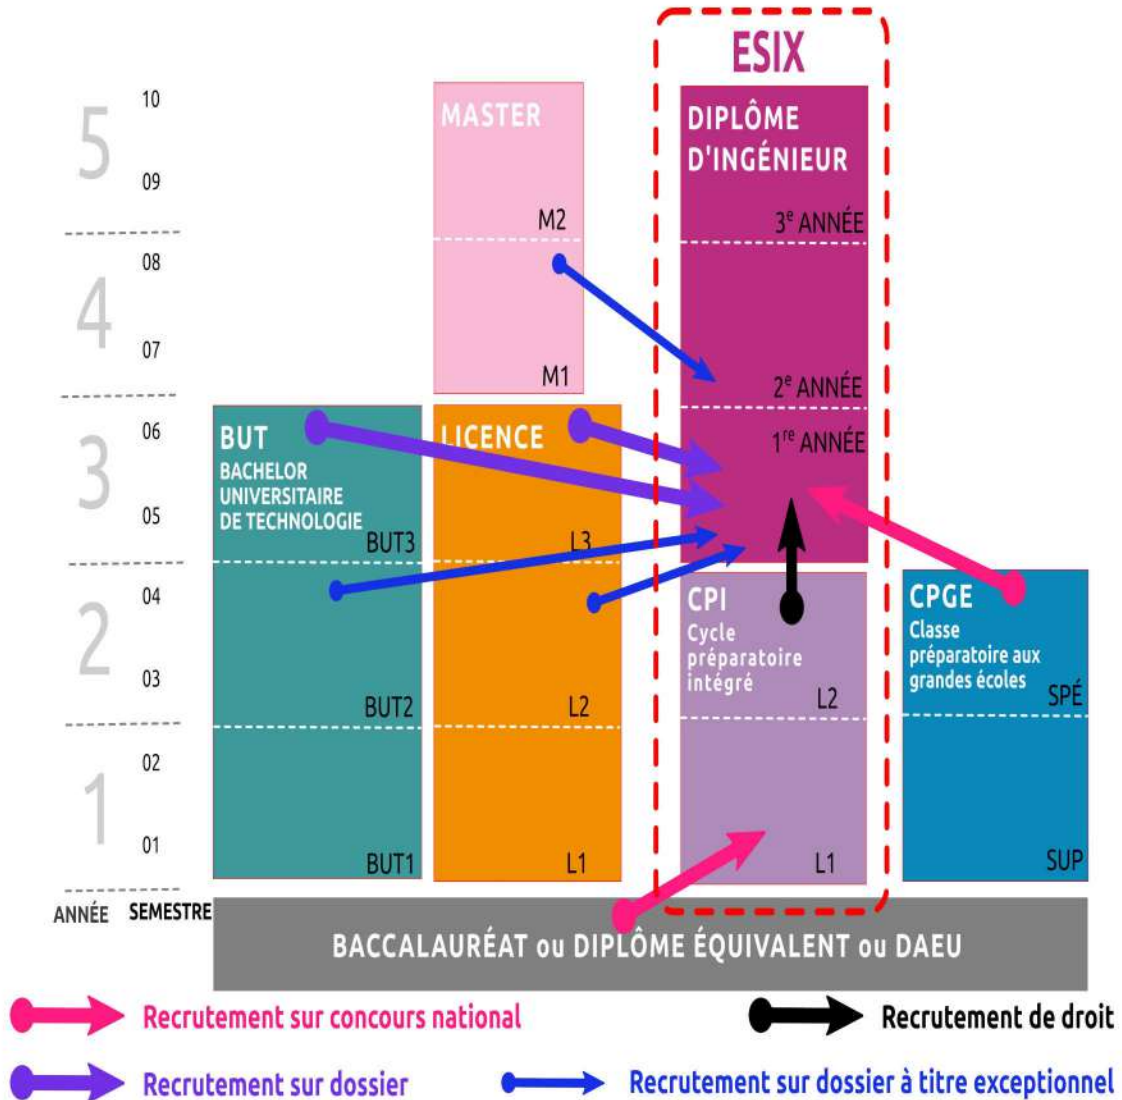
ESIX

5 10 09
4 08 07
3 06 05
2 04 03
1 02 01

ANNÉE SEMESTRE

MASTER
M2
M1

DIPLÔME D'INGÉNIEUR
3$^{e}$ ANNÉE
2$^{e}$ ANNÉE
1$^{re}$ ANNÉE

BUT
BACHELOR UNIVERSITAIRE DE TECHNOLOGIE
BUT3
BUT2
BUT1

LICENCE
L3
L2
L1

CPI
Cycle préparatoire intégré
L2
L1

CPGE
Classe préparatoire aux grandes écoles
SPÉ
SUP

BACCALAURÉAT ou DIPLÔME ÉQUIVALENT ou DAEU

Recrutement sur concours national
Recrutement de droit
Recrutement sur dossier
Recrutement sur dossier à titre exceptionnel